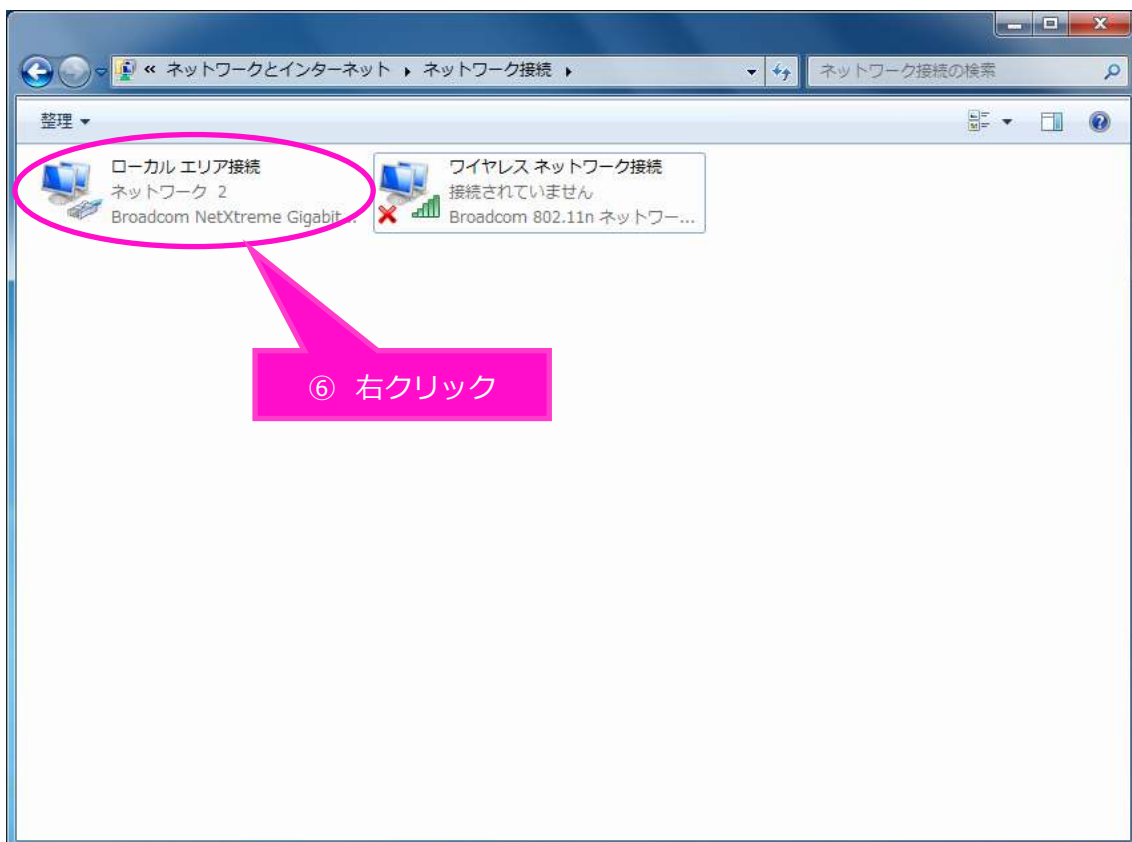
« ネットワークとインターネット ▸ ネットワーク接続 ▸

ネットワーク接続の検索

整理 ▾

ローカル エリア接続
ネットワーク 2
Broadcom NetXtreme Gigabit ...

ワイヤレス ネットワーク接続
接続されていません
Broadcom 802.11n ネットワー...

⑥ 右クリック